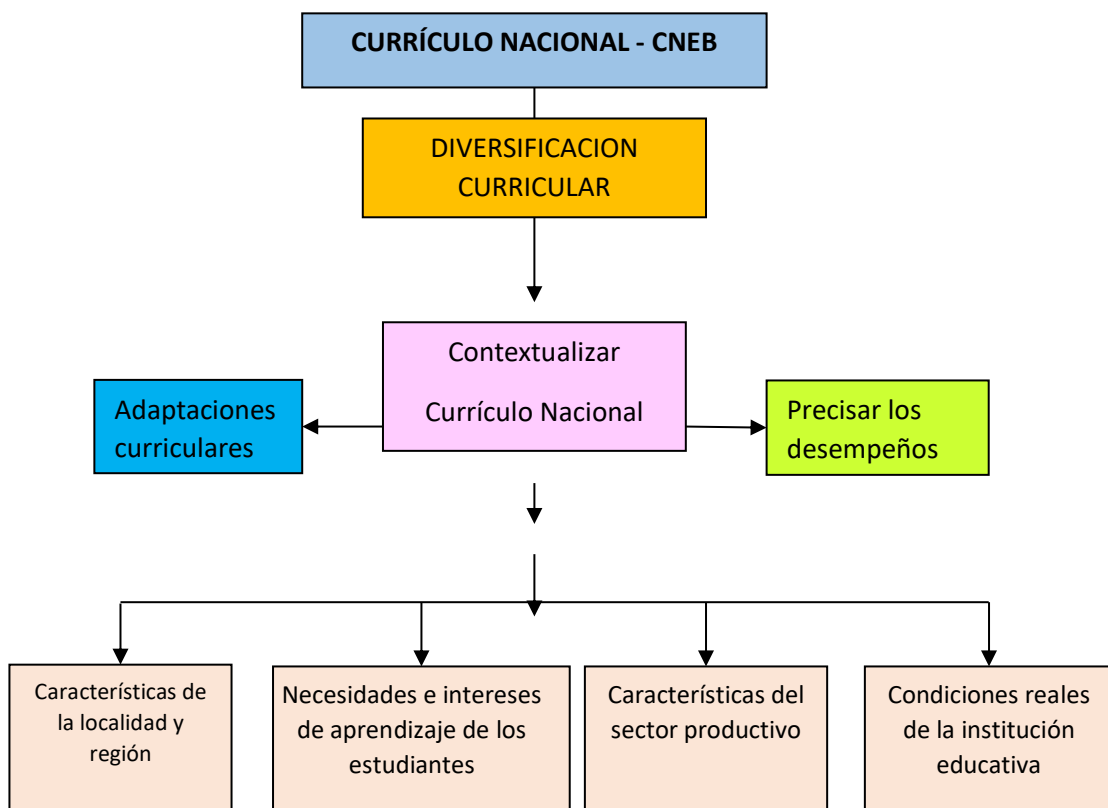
CURRÍCULO NACIONAL - CNEB

DIVERSIFICACION CURRICULAR

Contextualizar Currículo Nacional

Adaptaciones curriculares

Precisar los desempeños

Características de la localidad y región

Necesidades e intereses de aprendizaje de los estudiantes

Características del sector productivo

Condiciones reales de la institución educativa